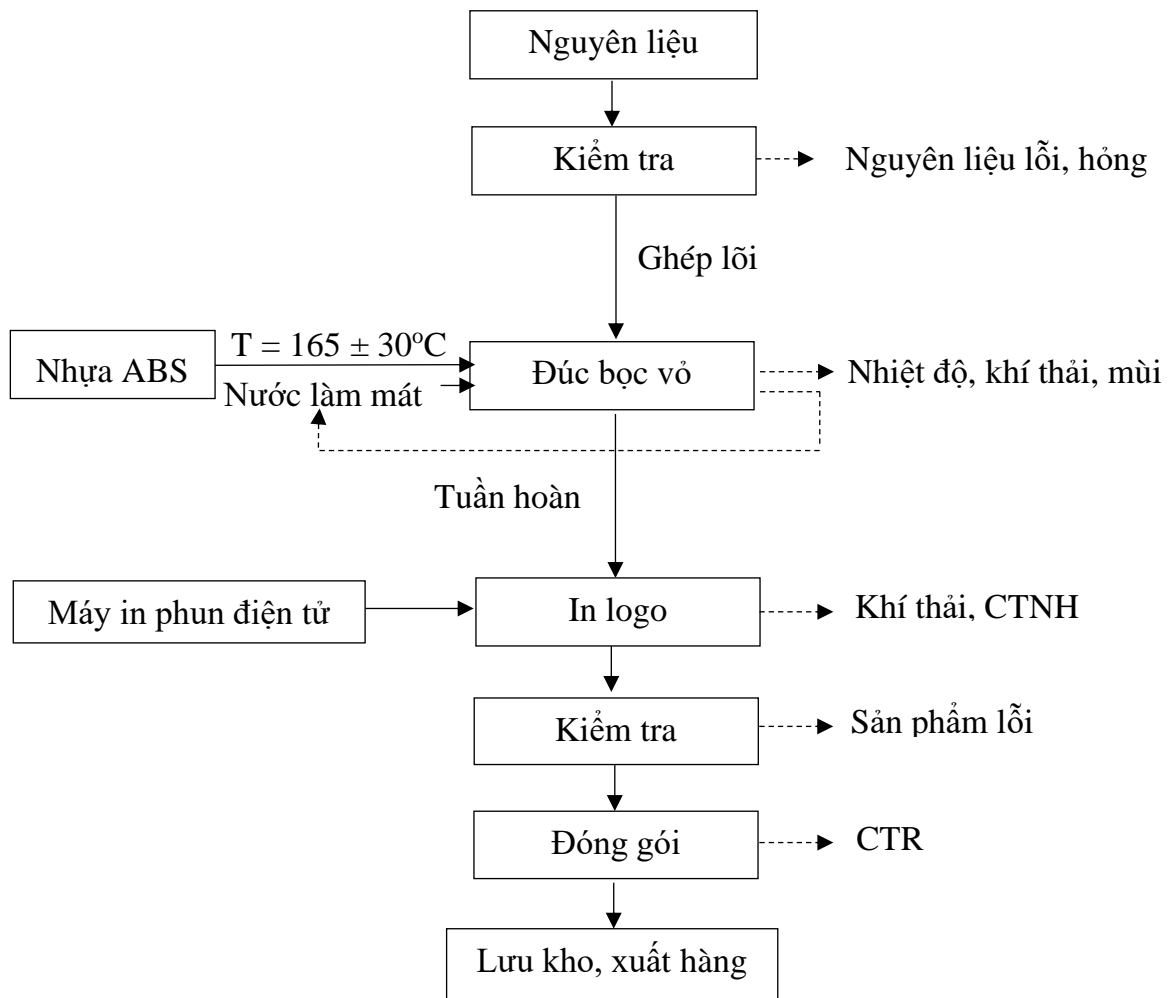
Nguyên liệu

Kiểm tra

Nguyên liệu lỗi, hỏng

Ghép lõi

Nhựa ABS

$T = 165 \pm 30^oC$

Nước làm mát

Đúc bọc vỏ

Nhiệt độ, khí thải, mùi

Tuần hoàn

Máy in phun điện tử

In logo

Khí thải, CTNH

Kiểm tra

Sản phẩm lỗi

Đóng gói

CTR

Lưu kho, xuất hàng